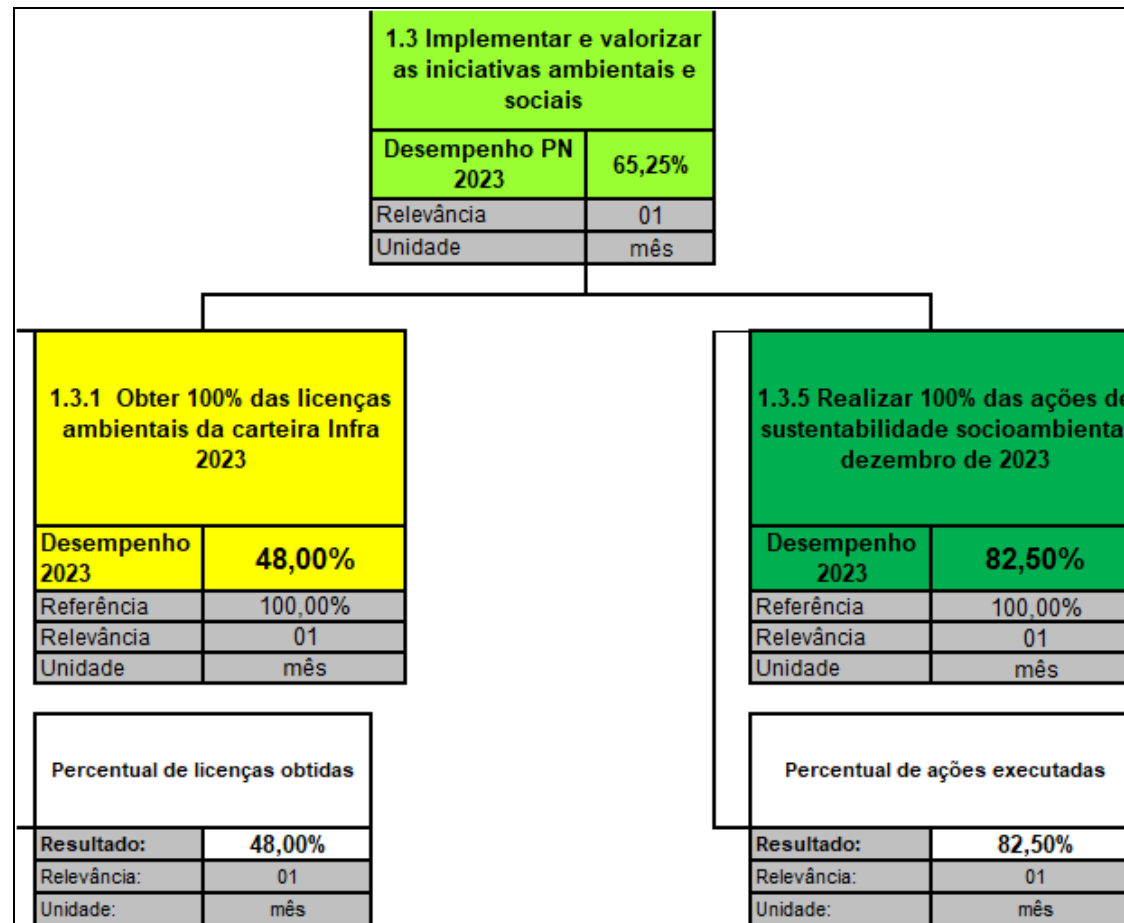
1.3 Implementar e valorizar as iniciativas ambientais e sociais

| Desempenho PN 2023 | 65,25% |
|---|---|
| Relevância | 01 |
| Unidade | mês |

1.3.1 Obter 100% das licenças ambientais da carteira Infra 2023

| Desempenho 2023 | 48,00% |
|---|---|
| Referência | 100,00% |
| Relevância | 01 |
| Unidade | mês |

Percentual de licenças obtidas

| Resultado: | 48,00% |
|---|---|
| Relevância: | 01 |
| Unidade: | mês |

1.3.5 Realizar 100% das ações de sustentabilidade socioambienta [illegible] dezembro de 2023

| Desempenho 2023 | 82,50% |
|---|---|
| Referência | 100,00% |
| Relevância | 01 |
| Unidade | mês |

Percentual de ações executadas

| Resultado: | 82,50% |
|---|---|
| Relevância: | 01 |
| Unidade: | mês |